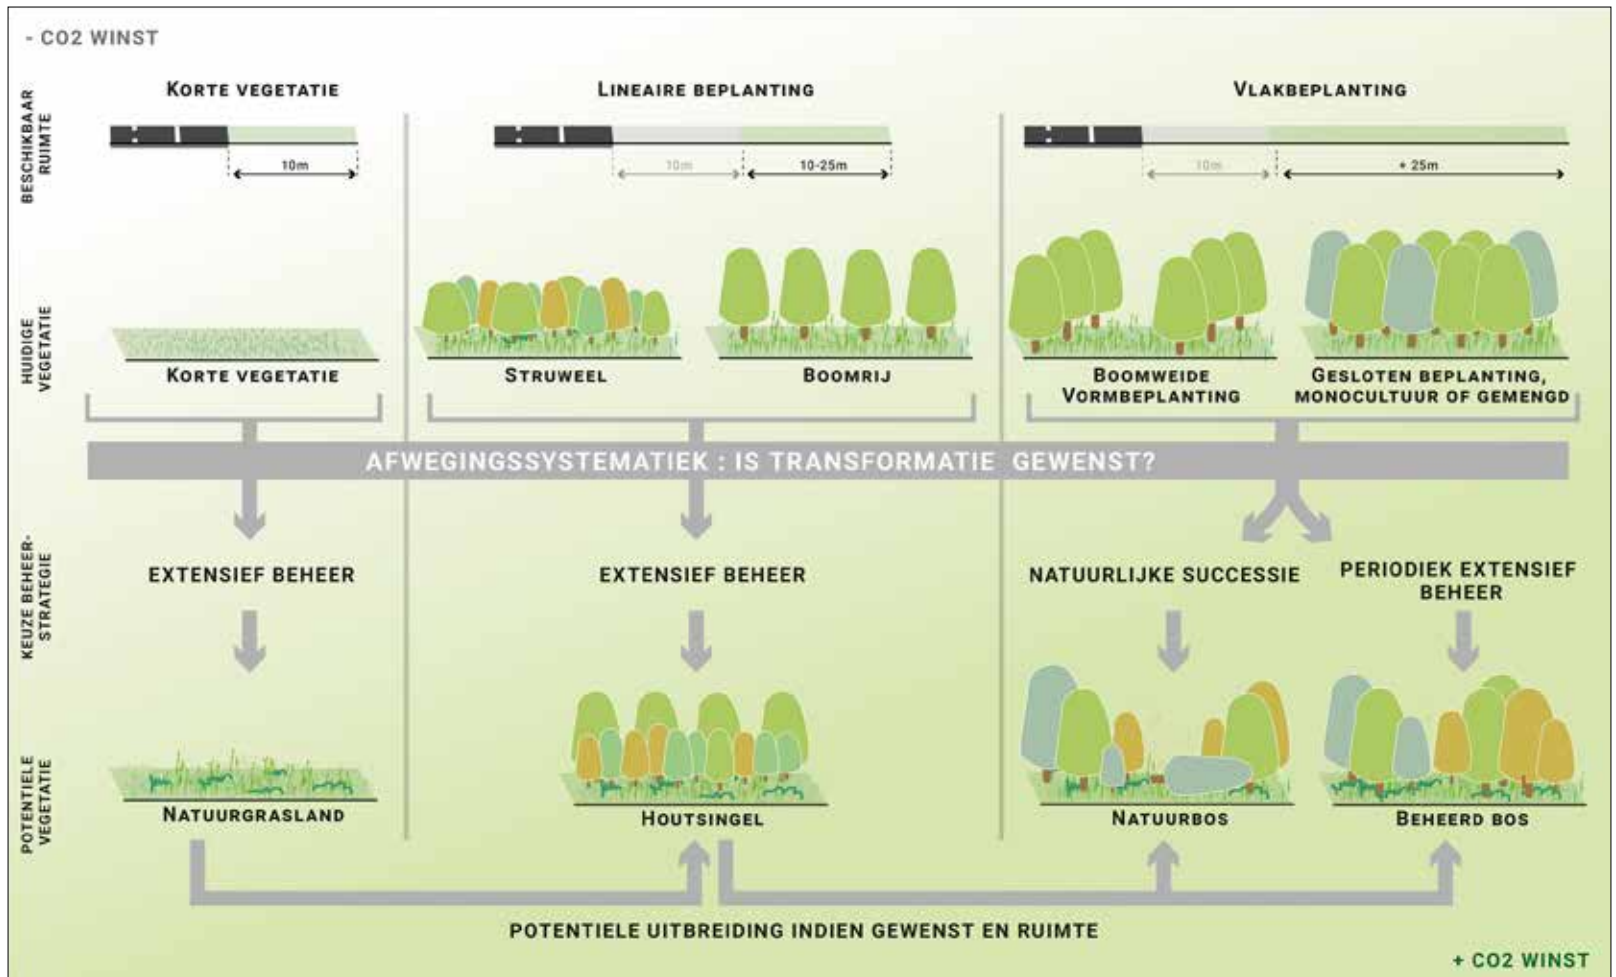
- CO2 WINST

BESCHIKBAAR RUIMTE

KORTE VEGETATIE

10m

LINEAIRE BEPLANTING

10m

10-25m

VLAKBEPLANTING

10m

+ 25m

HUIDIGE VEGETATIE

KORTE VEGETATIE

STRUWEEL

BOOMRIJ

BOOMWEIDE VORMBEPLANTING

GESLOTEN BEPLANTING, MONOCULTUUR OF GEMENGD

AFWEGINGSSYSTEMATIEK : IS TRANSFORMATIE GEWENST?

KEUZE BEHEER-STRATEGIE

EXTENSIEF BEHEER

EXTENSIEF BEHEER

NATUURLIJKE SUCCESSIE

PERIODIEK EXTENSIEF BEHEER

POTENTIELE VEGETATIE

NATUURGRASLAND

HOUTSINGEL

NATUURBOS

BEHEERD BOS

POTENTIELE UITBREIDING INDIEN GEWENST EN RUIMTE

+ CO2 WINST